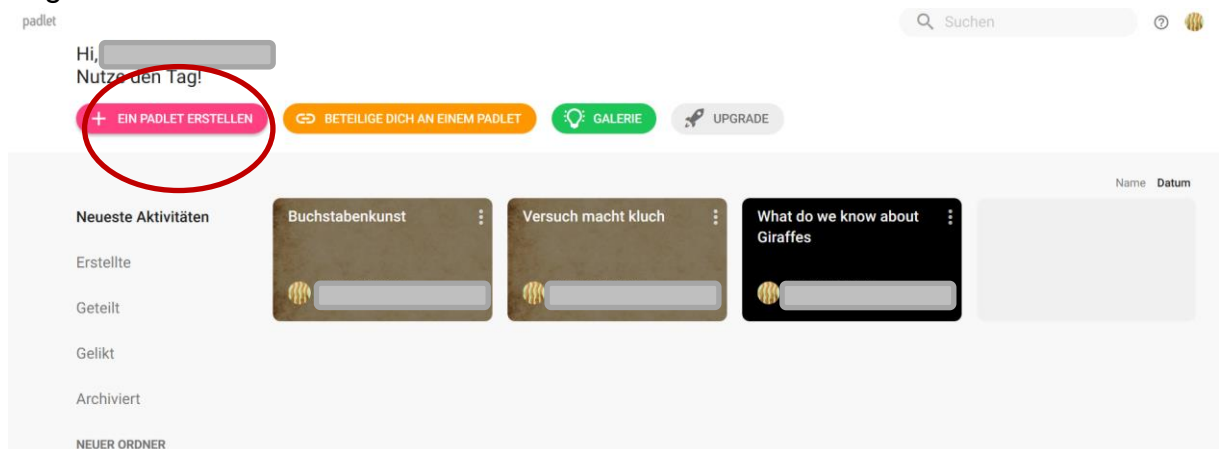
padlet

Suchen

Hi,
Nutze den Tag!

EIN PADLET ERSTELLEN
BETEILIGE DICH AN EINEM PADLET
GALERIE
UPGRADE

Name Datum

Neueste Aktivitäten
Erstellte
Geteilt
Gelikt
Archiviert
NEUER ORDNER

Buchstabenkunst
Versuch macht kluch
What do we know about Giraffes